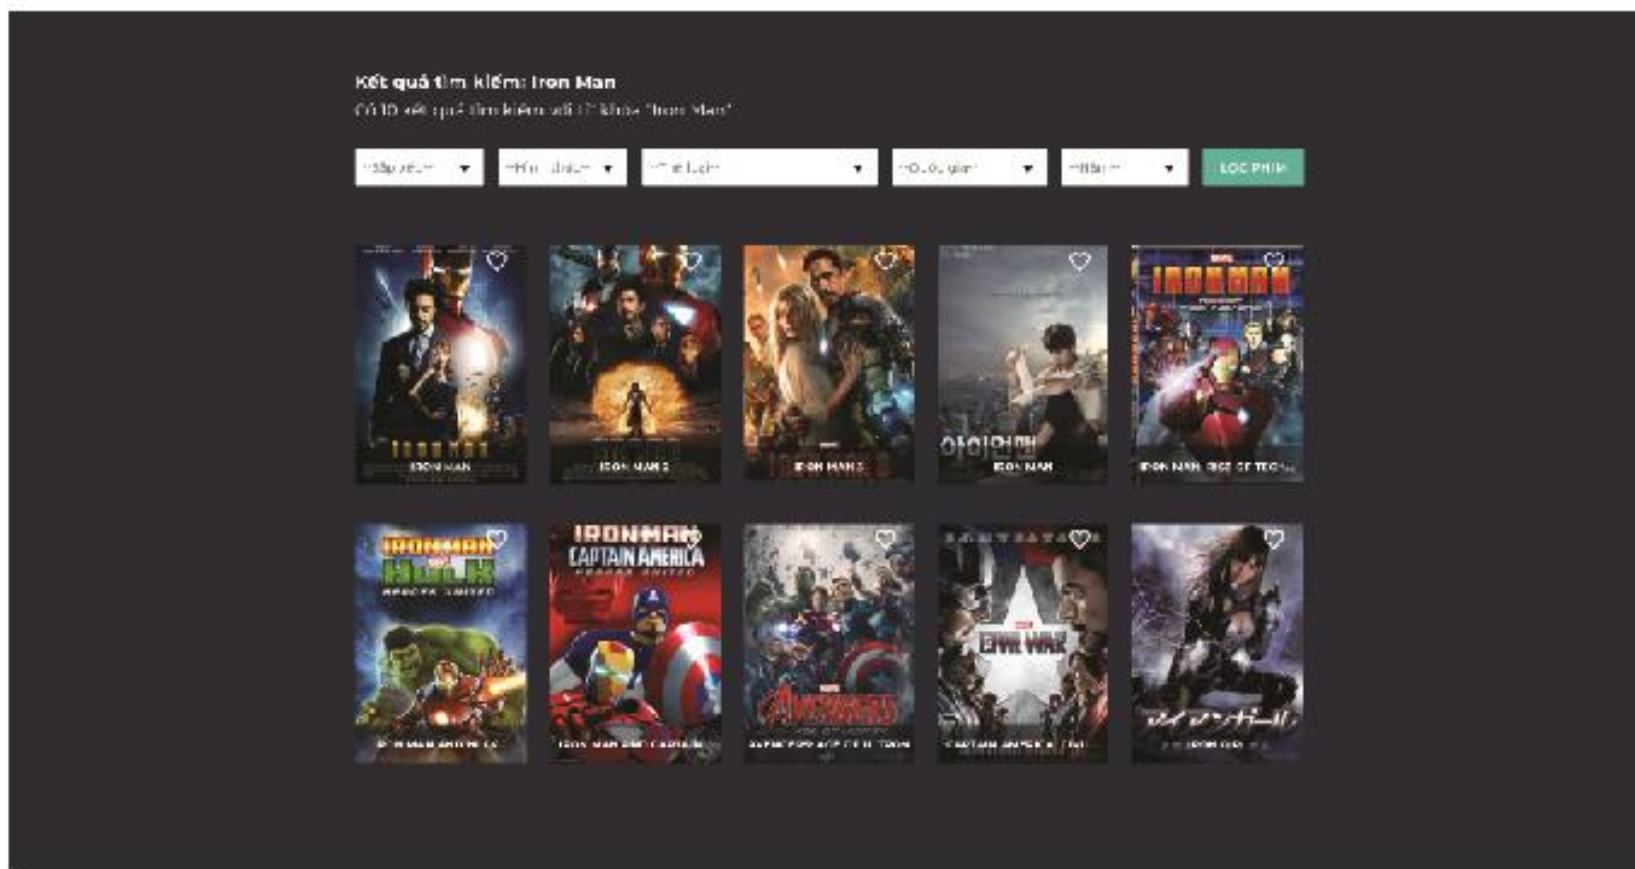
Kết quả tìm kiếm: Iron Man

Có 10 kết quả tìm kiếm với từ khóa "Iron Man"

Sắp xếp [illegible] | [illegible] | Thể loại | Quốc gia | Năm | LỌC PHIM

IRON MAN
IRON MAN
IRON MAN 2
IRON MAN 3
아이언맨
IRON MAN
IRON MAN
IRON MAN: RISE OF TECH...

IRON MAN HULK HEROES UNITED
IRON MAN AND HULK
IRON MAN CAPTAIN AMERICA HEROES UNITED
IRON MAN AND CAPTAIN...
AVENGERS
AVENGERS: AGE OF ULTRON
CIVIL WAR
CAPTAIN AMERICA: CIVIL...
アイアンガール
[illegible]